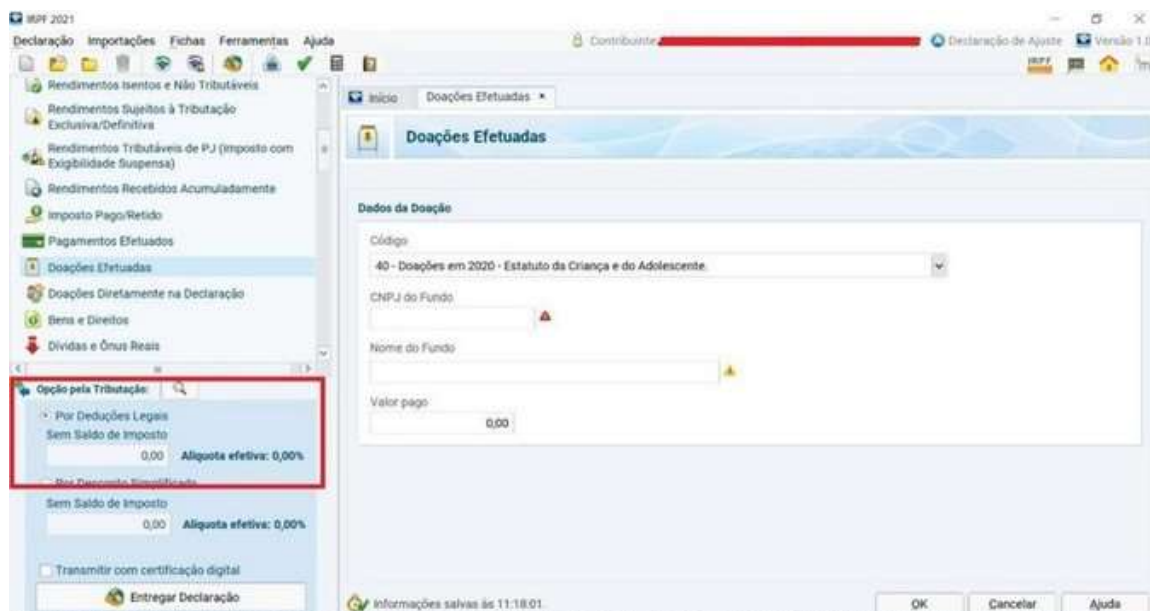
IRPF 2021

Declaração Importações Fichas Ferramentas Ajuda

Contribuinte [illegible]

Declaração de Ajuste Versão 1.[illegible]

Rendimentos Isentos e Não Tributáveis

Rendimentos Sujeitos à Tributação Exclusiva/Definitiva

Rendimentos Tributáveis de PJ (Imposto com Exigibilidade Suspensa)

Rendimentos Recebidos Acumuladamente

Imposto Pago/Retido

Pagamentos Efetuados

Doações Efetuadas

Doações Diretamente na Declaração

Bens e Direitos

Dívidas e Ônus Reais

Opção pela Tributação:

Por Deduções Legais

Sem Saldo de Imposto

0,00 Alíquota efetiva: 0,00%

Por Desconto Simplificado

Sem Saldo de Imposto

0,00 Alíquota efetiva: 0,00%

Transmitir com certificação digital

Entregar Declaração

Início Doações Efetuadas

Doações Efetuadas

Dados da Doação

Código

40 - Doações em 2020 - Estatuto da Criança e do Adolescente.

CNPJ do Fundo

Nome do Fundo

Valor pago

0,00

Informações salvas às 11:18:01.

OK Cancelar Ajuda